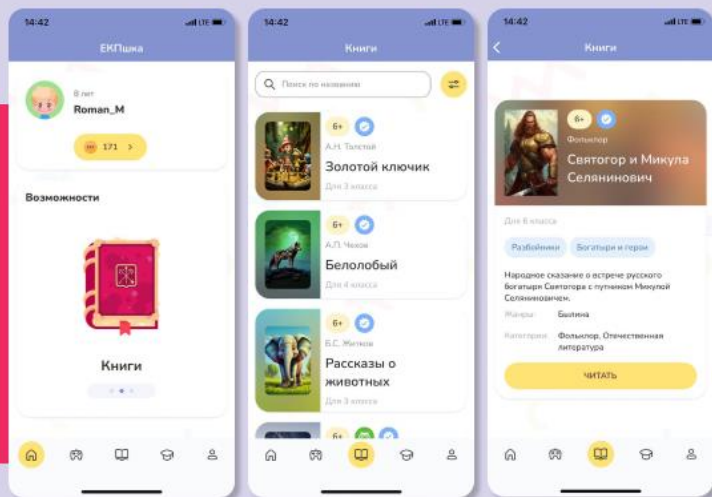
14:42
ЕКПшка
8 лет
Roman_M
171 >
Возможности
Книги

14:42
Книги
Поиск по названию
6+
А.Н. Толстой
Золотой ключик
Для 3 класса
6+
А.П. Чехов
Белолобый
Для 4 класса
6+
Б.С. Житков
Рассказы о животных
Для 3 класса
6+

14:42
Книги
6+
Фольклор
Святогор и Микула Селянинович
Для 6 класса
Разбойники
Богатыри и герои
Народное сказание о встрече русского богатыря Святогора с путником Микулой Селяниновичем.
Жанры
Былина
Категории
Фольклор, Отечественная литература
ЧИТАТЬ